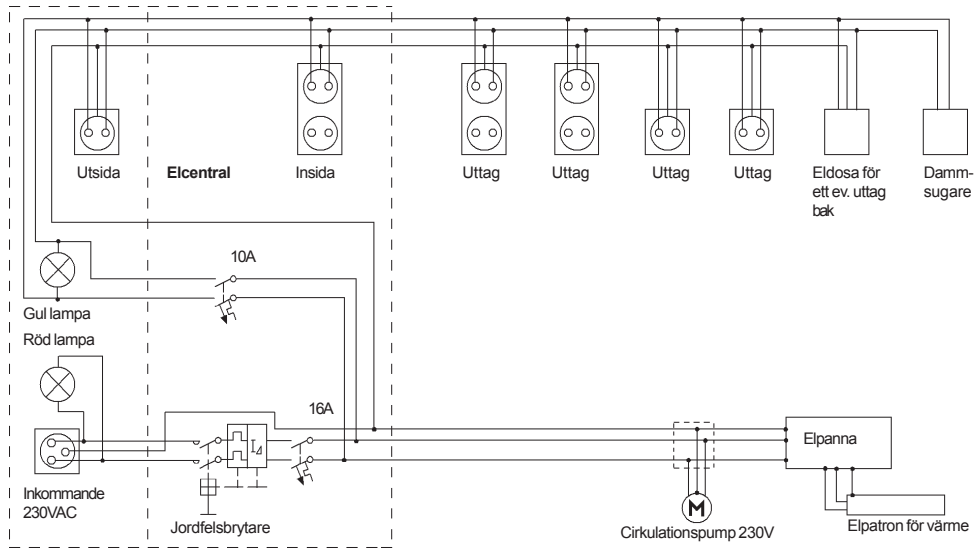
Utsida

Elcentral

Insida

Uttag

Uttag

Uttag

Uttag

Eldosa för ett ev. uttag bak

Dammsugare

10A

Gul lampa

Röd lampa

16A

Elpanna

Inkommande 230VAC

Jordfelsbrytare

M

Cirkulationspump 230V

Elpatron för värme